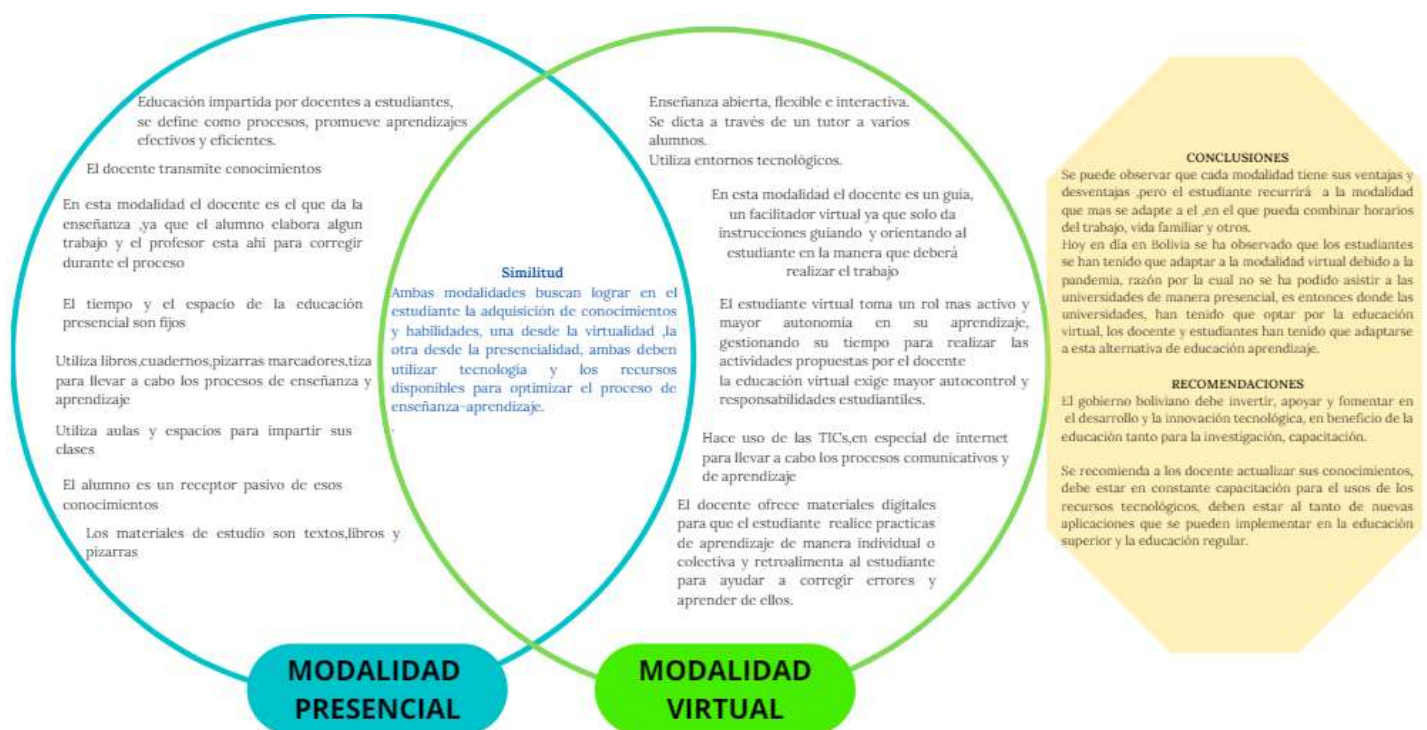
Educación impartida por docentes a estudiantes, se define como procesos, promueve aprendizajes efectivos y eficientes.

El docente transmite conocimientos

En esta modalidad el docente es el que da la enseñanza ,ya que el alumno elabora algun trabajo y el profesor esta ahi para corregir durante el proceso

El tiempo y el espacio de la educación presencial son fijos

Utiliza libros,cuadernos,pizarras marcadores,tiza para llevar a cabo los procesos de enseñanza y aprendizaje

Utiliza aulas y espacios para impartir sus clases

El alumno es un receptor pasivo de esos conocimientos

Los materiales de estudio son textos,libros y pizarras

Similitud
Ambas modalidades buscan lograr en el estudiante la adquisición de conocimientos y habilidades, una desde la virtualidad ,la otra desde la presencialidad, ambas deben utilizar tecnologia y los recursos disponibles para optimizar el proceso de enseñanza-aprendizaje.

Enseñanza abierta, flexible e interactiva.
Se dicta a través de un tutor a varios alumnos.
Utiliza entornos tecnológicos.

En esta modalidad el docente es un guía, un facilitador virtual ya que solo da instrucciones guiando y orientando al estudiante en la manera que deberá realizar el trabajo

El estudiante virtual toma un rol mas activo y mayor autonomía en su aprendizaje, gestionando su tiempo para realizar las actividades propuestas por el docente
la educación virtual exige mayor autocontrol y responsabilidades estudiantiles.

Hace uso de las TICs,en especial de internet para llevar a cabo los procesos comunicativos y de aprendizaje

El docente ofrece materiales digitales para que el estudiante realice practicas de aprendizaje de manera individual o colectiva y retroalimenta al estudiante para ayudar a corregir errores y aprender de ellos.

MODALIDAD PRESENCIAL

MODALIDAD VIRTUAL

CONCLUSIONES
Se puede observar que cada modalidad tiene sus ventajas y desventajas ,pero el estudiante recurrirá a la modalidad que mas se adapte a el ,en el que pueda combinar horarios del trabajo, vida familiar y otros.
Hoy en día en Bolivia se ha observado que los estudiantes se han tenido que adaptar a la modalidad virtual debido a la pandemia, razón por la cual no se ha podido asistir a las universidades de manera presencial, es entonces donde las universidades, han tenido que optar por la educación virtual, los docente y estudiantes han tenido que adaptarse a esta alternativa de educación aprendizaje.

RECOMENDACIONES
El gobierno boliviano debe invertir, apoyar y fomentar en el desarrollo y la innovación tecnológica, en beneficio de la educación tanto para la investigación, capacitación.

Se recomienda a los docente actualizar sus conocimientos, debe estar en constante capacitación para el usos de los recursos tecnológicos, deben estar al tanto de nuevas aplicaciones que se pueden implementar en la educación superior y la educación regular.